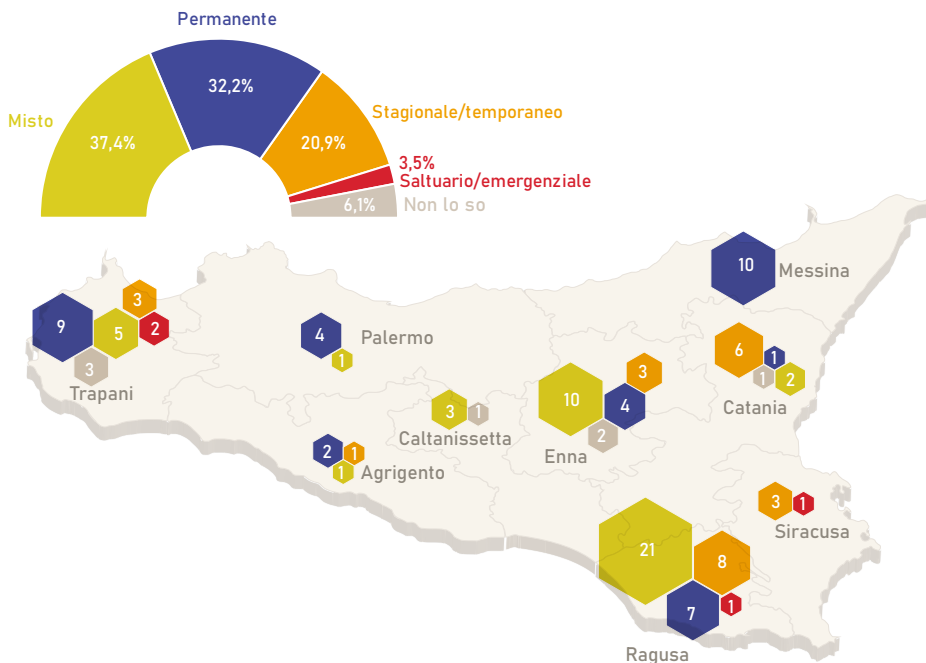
Permanente
32,2%
Misto
37,4%
Stagionale/temporaneo
20,9%
3,5%
Saltuario/emergenziale
6,1%
Non lo so

10
Messina
9
3
5
2
3
Trapani
4
Palermo
1
6
1
1
2
Catania
3
10
4
2
Enna
3
1
Caltanissetta
2
1
1
Agrigento
3
1
Siracusa
21
8
7
1
Ragusa